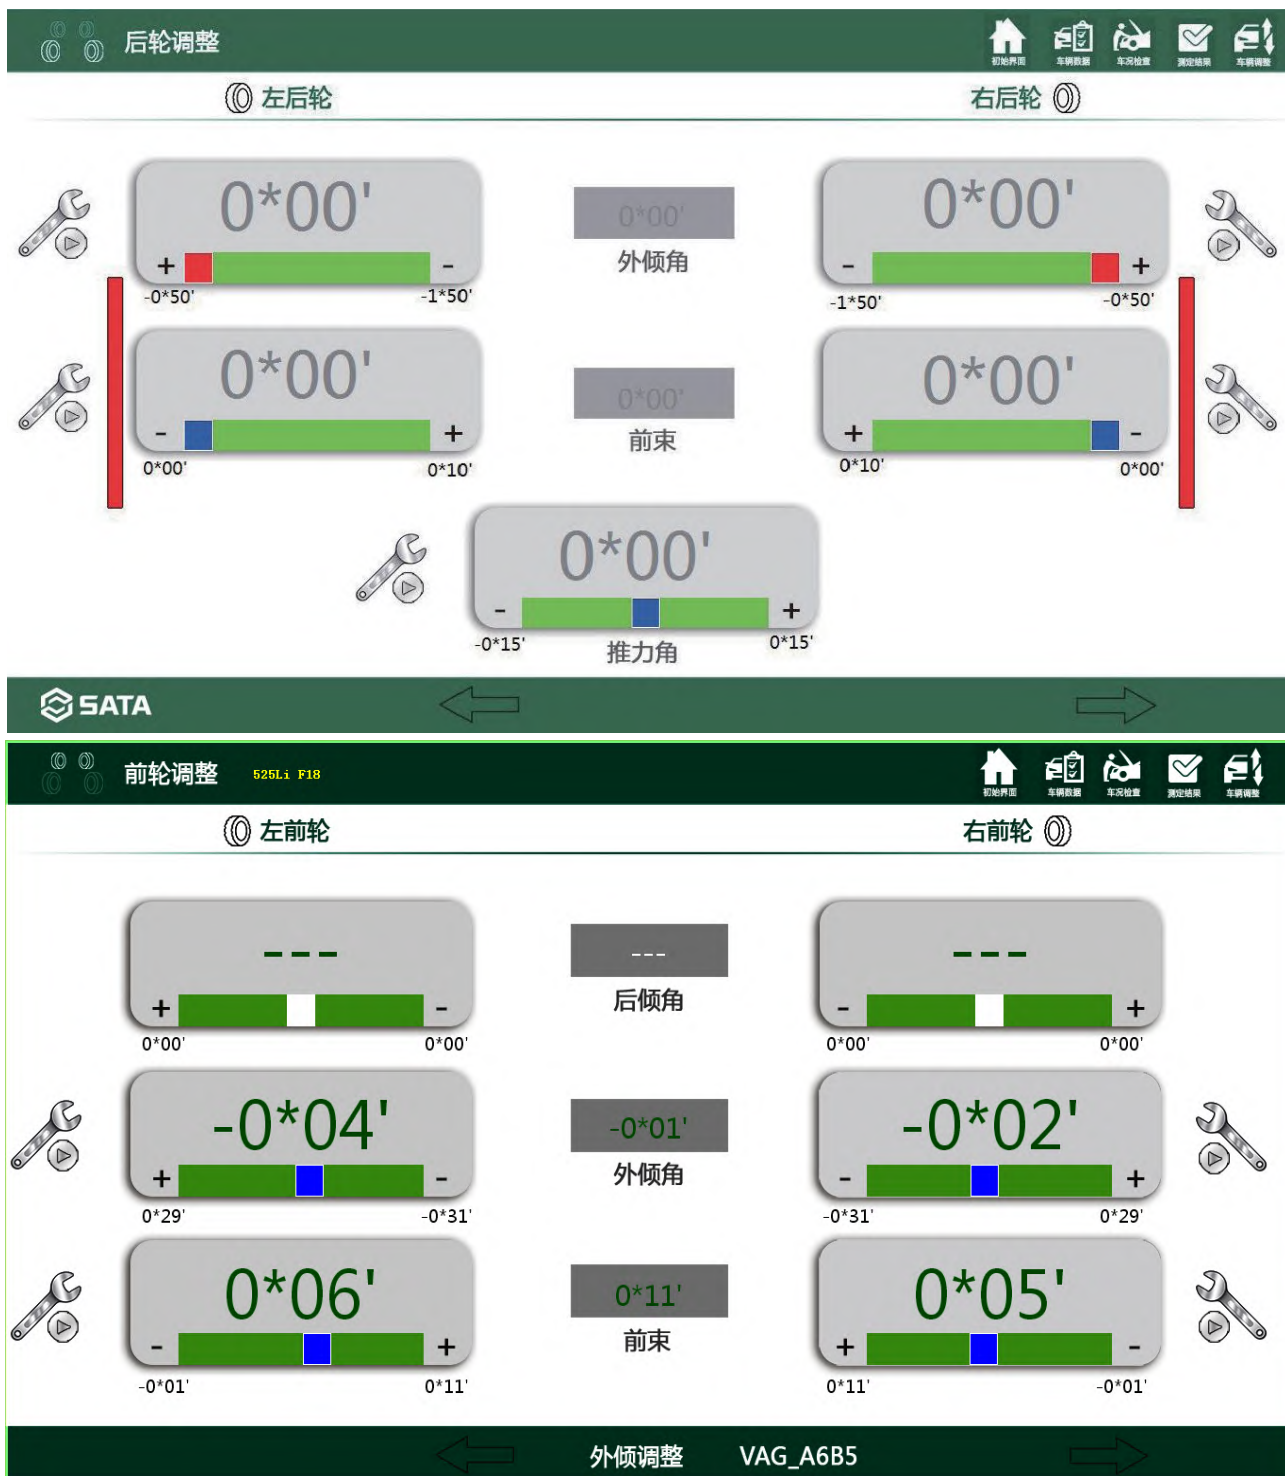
后轮调整

初始界面 车辆数据 车况检查 测定结果 车辆调整

左后轮

右后轮

0*00'
+ -
-0*50' -1*50'

0*00'
外倾角

0*00'
- +
-1*50' -0*50'

0*00'
- +
0*00' 0*10'

0*00'
前束

0*00'
+ -
0*10' 0*00'

0*00'
- +
-0*15' 0*15'
推力角

SATA

前轮调整 525Li F18

初始界面 车辆数据 车况检查 测定结果 车辆调整

左前轮

右前轮

---
+ -
0*00' 0*00'

---
后倾角

---
- +
0*00' 0*00'

-0*04'
+ -
0*29' -0*31'

-0*01'
外倾角

-0*02'
- +
-0*31' 0*29'

0*06'
- +
-0*01' 0*11'

0*11'
前束

0*05'
+ -
0*11' -0*01'

外倾调整 VAG_A6B5